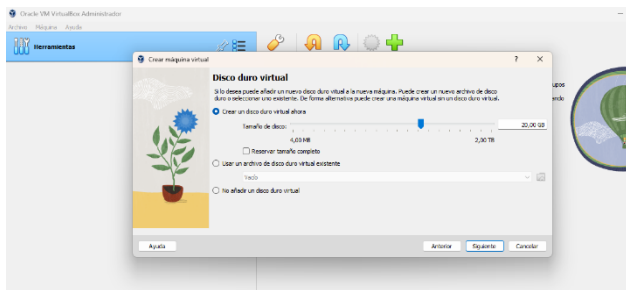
Oracle VM VirtualBox Administrador

Archivo Máquina Ayuda

Herramientas

Crear máquina virtual

?

Disco duro virtual

Si lo desea puede añadir un nuevo disco duro virtual a la nueva máquina. Puede crear un nuevo archivo de disco duro o seleccionar uno existente. De forma alternativa puede crear una máquina virtual sin un disco duro virtual.

Crear un disco duro virtual ahora

Tamaño de disco:

20,00 GB

4,00 MB

2,00 TB

Reservar tamaño completo

Usar un archivo de disco duro virtual existente

Vacío

No añadir un disco duro virtual

upos

endo

Ayuda

Anterior

Siguiente

Cancelar